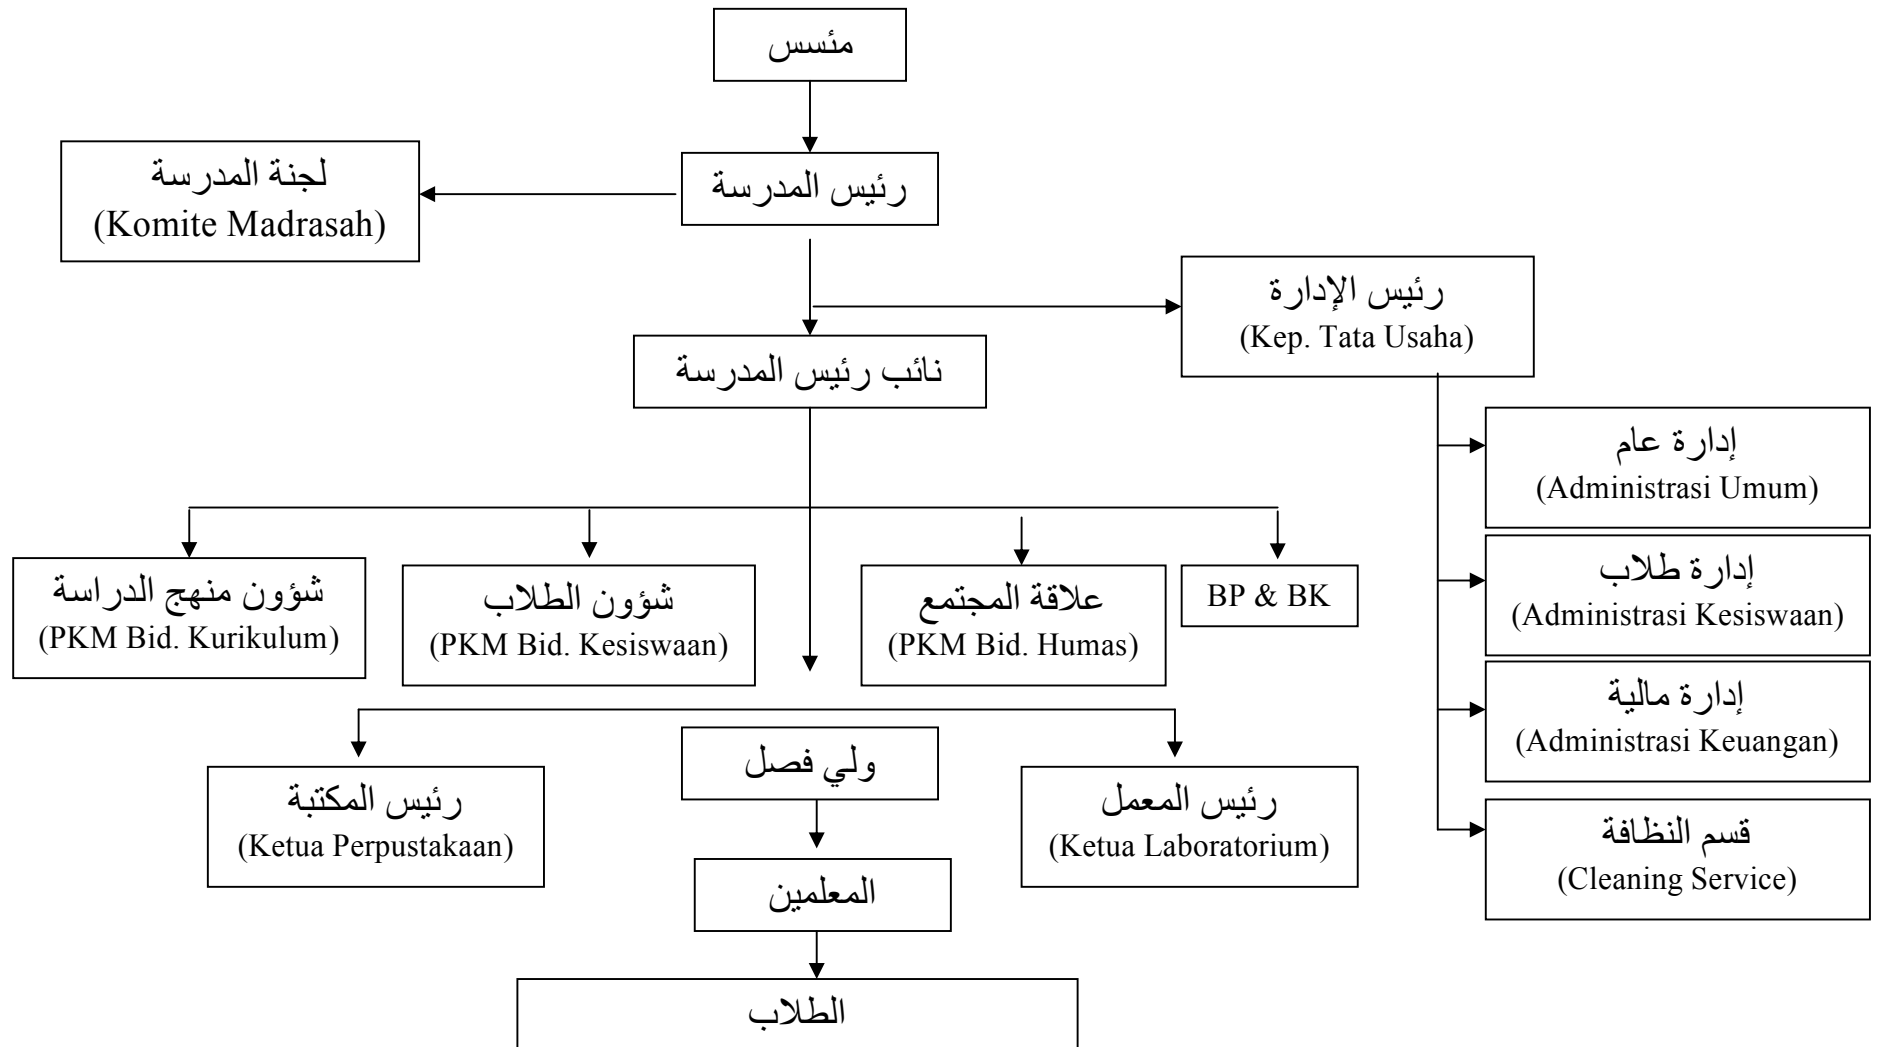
مئسس

لجنة المدرسة
(Komite Madrasah)

رئيس المدرسة

رئيس الإدارة
(Kep. Tata Usaha)

نائب رئيس المدرسة

إدارة عام
(Administrasi Umum)

إدارة طلاب
(Administrasi Kesiswaan)

إدارة مالية
(Administrasi Keuangan)

قسم النظافة
(Cleaning Service)

شؤون منهج الدراسة
(PKM Bid. Kurikulum)

شؤون الطلاب
(PKM Bid. Kesiswaan)

علاقة المجتمع
(PKM Bid. Humas)

BP & BK

رئيس المكتبة
(Ketua Perpustakaan)

ولي فصل

رئيس المعمل
(Ketua Laboratorium)

المعلمين

الطلاب